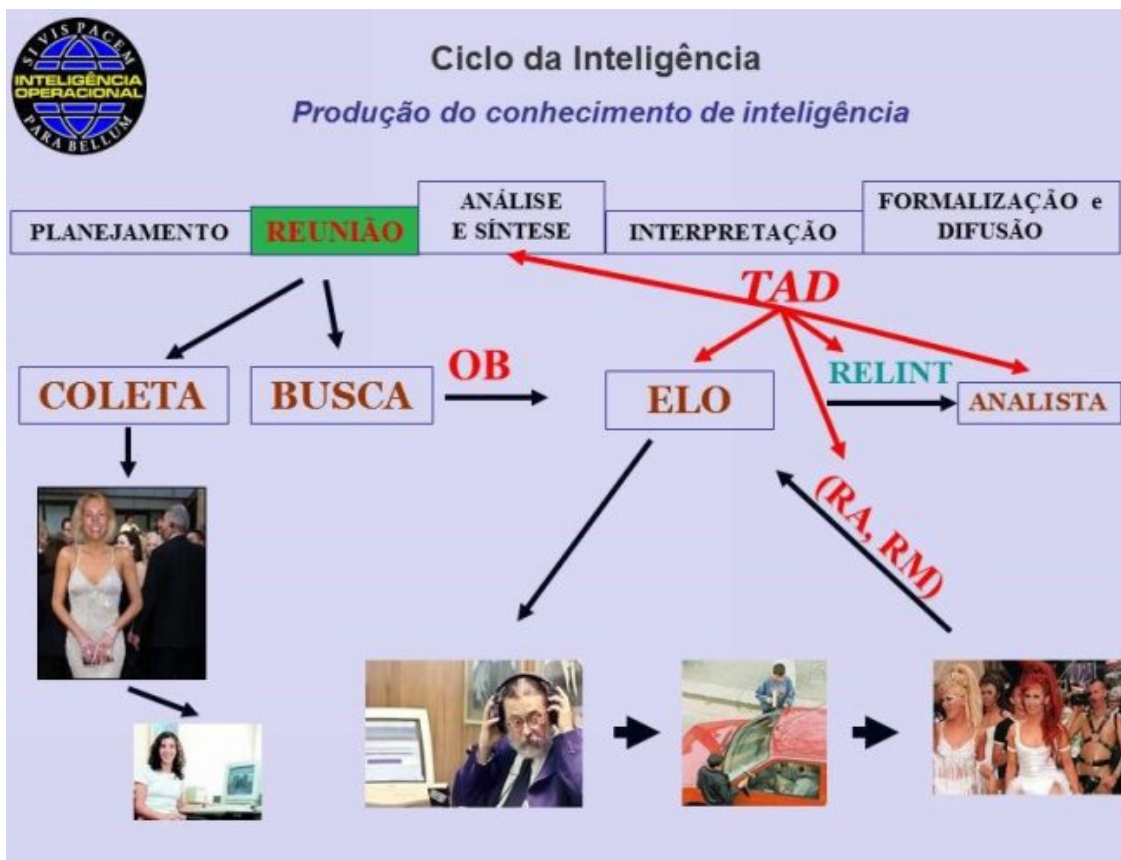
SI VIS PACEM
INTELIGÊNCIA OPERACIONAL
PARA BELLUM

Ciclo da Inteligência

Produção do conhecimento de inteligência

PLANEJAMENTO
REUNIÃO
ANÁLISE E SÍNTESE
INTERPRETAÇÃO
FORMALIZAÇÃO e DIFUSÃO

TAD

COLETA
BUSCA
OB
ELO
RELINT
ANALISTA

(RA, RM)